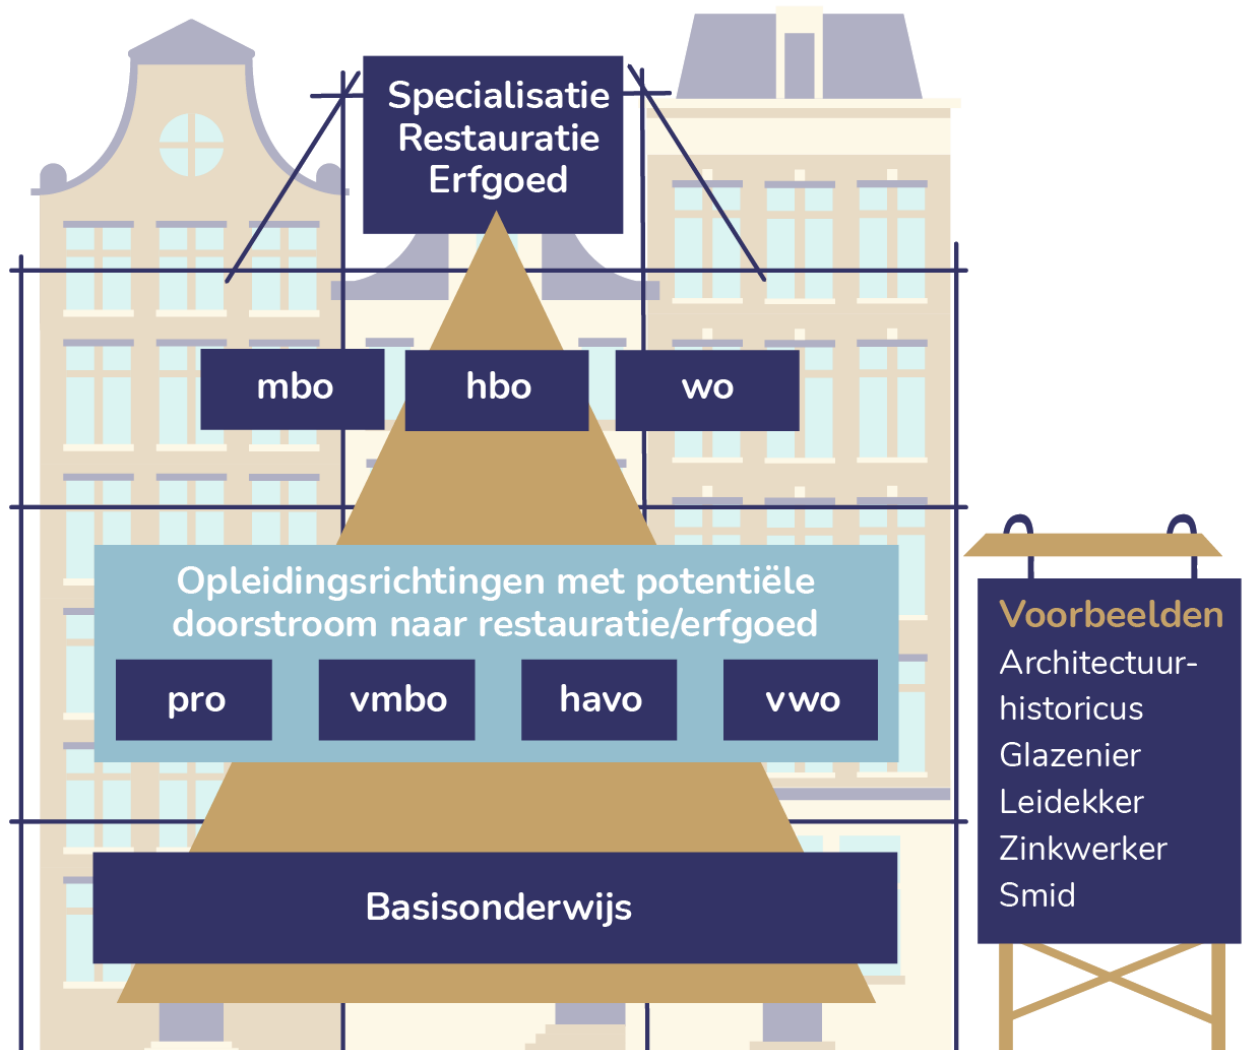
Specialisatie
Restauratie
Erfgoed

mbo

hbo

wo

Opleidingsrichtingen met potentiële doorstroom naar restauratie/erfgoed

pro

vmbo

havo

vwo

Basisonderwijs

Voorbeelden
Architectuurhistoricus
Glazenier
Leidekker
Zinkwerker
Smid